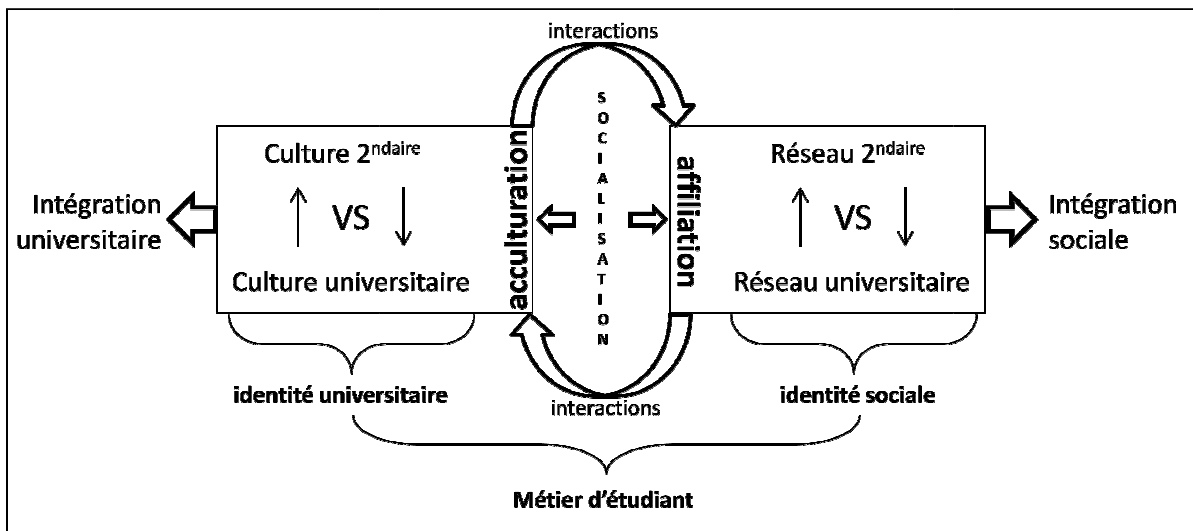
interactions

SOCIALISATION

Culture 2$^{ndaire}$

VS

Culture universitaire

acculturation

affiliation

Réseau 2$^{ndaire}$

VS

Réseau universitaire

Intégration universitaire

Intégration sociale

interactions

identité universitaire

identité sociale

Métier d'étudiant